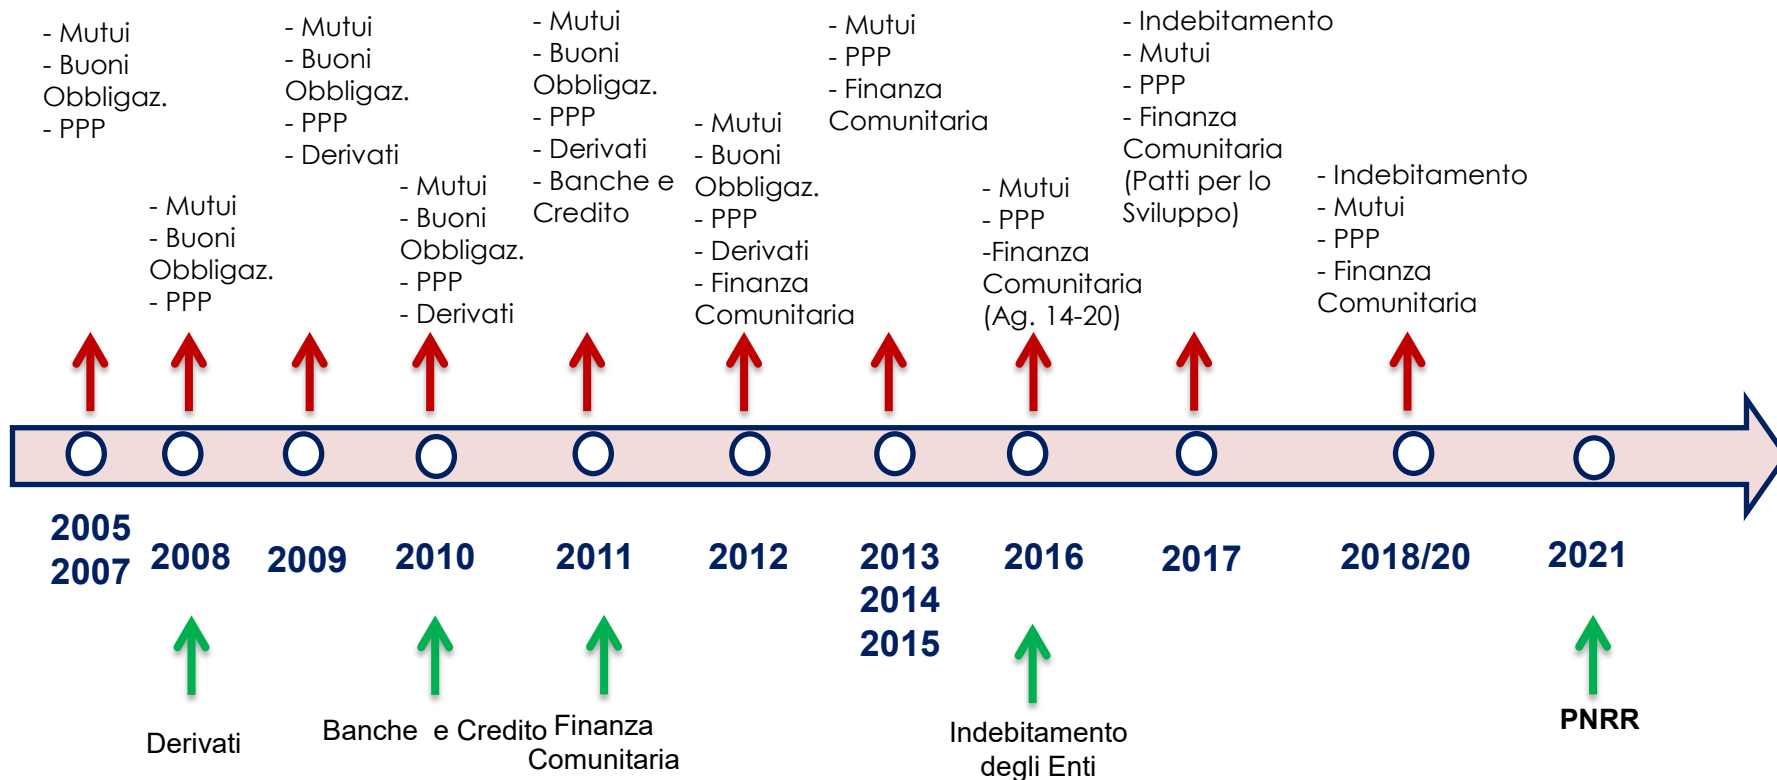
- Mutui
- Buoni Obbligaz.
- PPP

- Mutui
- Buoni Obbligaz.
- PPP

- Mutui
- Buoni Obbligaz.
- PPP
- Derivati

- Mutui
- Buoni Obbligaz.
- PPP
- Derivati

- Mutui
- Buoni Obbligaz.
- PPP
- Derivati
- Banche e Credito

- Mutui
- Buoni Obbligaz.
- PPP
- Derivati
- Finanza Comunitaria

- Mutui
- PPP
- Finanza Comunitaria

- Mutui
- PPP
-Finanza Comunitaria (Ag. 14-20)

- Indebitamento
- Mutui
- PPP
- Finanza Comunitaria (Patti per lo Sviluppo)

- Indebitamento
- Mutui
- PPP
- Finanza Comunitaria

2005
2007

2008

2009

2010

2011

2012

2013
2014
2015

2016

2017

2018/20

2021

Derivati

Banche e Credito

Finanza Comunitaria

Indebitamento degli Enti

PNRR